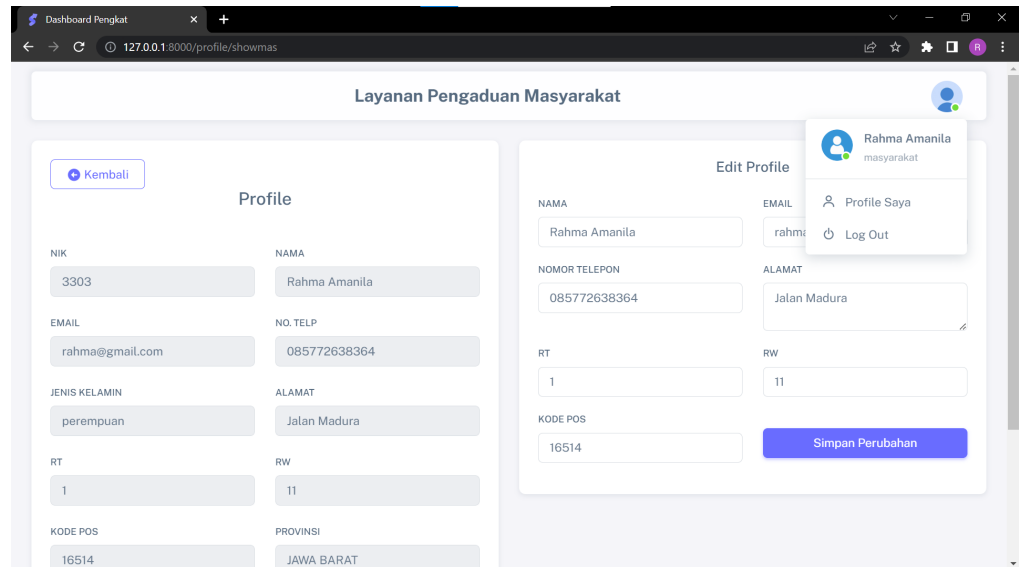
Dashboard Pengkat
127.0.0.1:8000/profile/showmas

Layanan Pengaduan Masyarakat

Rahma Amanila
masyarakat
Profile Saya
Log Out

Kembali

Profile

NIK
3303

NAMA
Rahma Amanila

EMAIL
rahma@gmail.com

NO. TELP
085772638364

JENIS KELAMIN
perempuan

ALAMAT
Jalan Madura

RT
1

RW
11

KODE POS
16514

PROVINSI
JAWA BARAT

Edit Profile

NAMA
Rahma Amanila

EMAIL
rahma

NOMOR TELEPON
085772638364

ALAMAT
Jalan Madura

RT
1

RW
11

KODE POS
16514

Simpan Perubahan